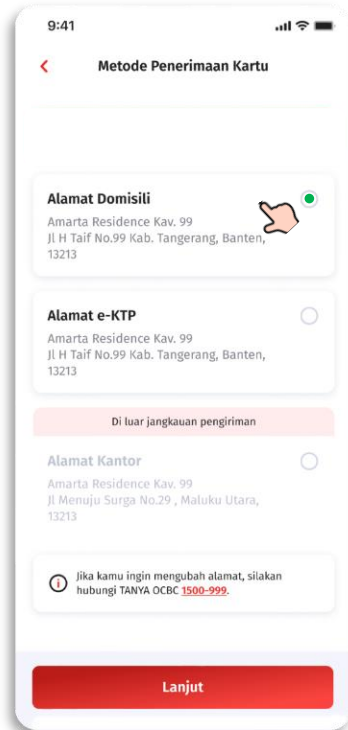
9:41

Metode Penerimaan Kartu

Alamat Domisili
Amarta Residence Kav. 99
Jl H Taif No.99 Kab. Tangerang, Banten, 13213

Alamat e-KTP
Amarta Residence Kav. 99
Jl H Taif No.99 Kab. Tangerang, Banten, 13213

Di luar jangkauan pengiriman

Alamat Kantor
Amarta Residence Kav. 99
Jl Menuju Surga No.29 , Maluku Utara, 13213

Jika kamu ingin mengubah alamat, silakan hubungi TANYA OCBC 1500-999.

Lanjut